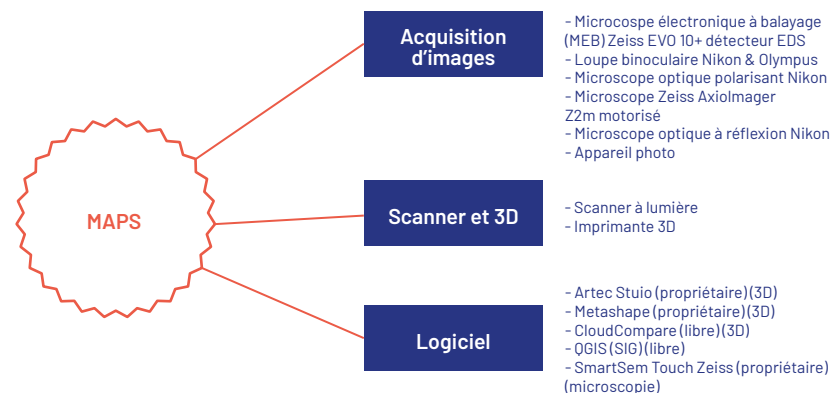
MAPS

Acquisition d'images

- Microcospe électronique à balayage (MEB) Zeiss EVO 10+ détecteur EDS
- Loupe binoculaire Nikon & Olympus
- Microscope optique polarisant Nikon
- Microscope Zeiss AxioImager Z2m motorisé
- Microscope optique à réflexion Nikon
- Appareil photo

Scanner et 3D

- Scanner à lumière
- Imprimante 3D

Logiciel

- Artec Stuio (propriétaire) (3D)
- Metashape (propriétaire) (3D)
- CloudCompare (libre) (3D)
- QGIS (SIG) (libre)
- SmartSem Touch Zeiss (propriétaire) (microscopie)